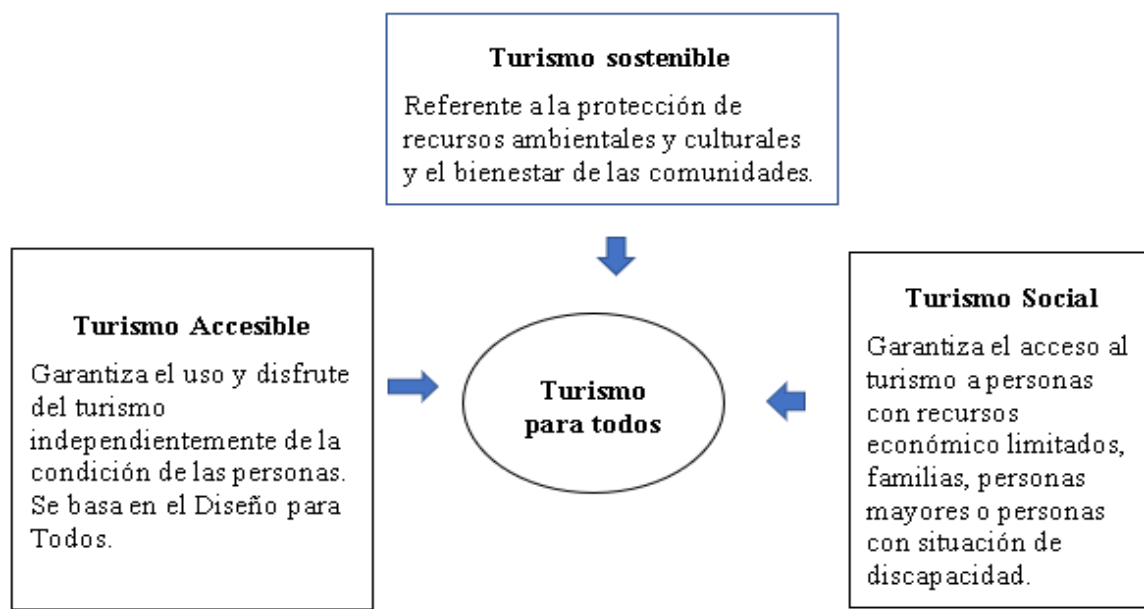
Turismo sostenible

Referente a la protección de recursos ambientales y culturales y el bienestar de las comunidades.

Turismo Accesible

Garantiza el uso y disfrute del turismo independientemente de la condición de las personas. Se basa en el Diseño para Todos.

Turismo para todos

Turismo Social

Garantiza el acceso al turismo a personas con recursos económico limitados, familias, personas mayores o personas con situación de discapacidad.